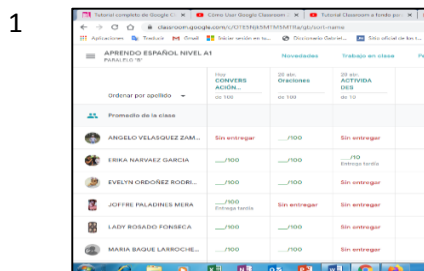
1

Tutorial completo de Google C × | Cómo Usar Google Classroom × | Tutorial Classroom a fondo par ×

classroom.google.com/u/0/c/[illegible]

Aplicaciones | Traducir | Gmail | Iniciar sesión en tu... | Diccionario Gabriel... | Sitio oficial de los...

APRENDO ESPAÑOL NIVEL A1
PARALELO "B"

Novedades | Trabajo en clase | Pe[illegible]

| | Hoy CONVERS ACIÓN... de 100 | 28 abr. Oraciones de 100 | 28 abr. ACTIVIDA DES de 100 |
|---|---|---|---|
| Ordenar por apellido | | | |
| Promedio de la clase | | | |
| ANGELO VELASQUEZ ZAM... | Sin entregar | __/100 | Sin entregar |
| ERIKA NARVAEZ GARCIA | __/100 | __/100 | __/10 Entrega tardía |
| EVELYN ORDOÑEZ RODRI... | __/100 | __/100 | Sin entregar |
| JOFFRE PALADINES MERA | __/100 Entrega tardía | Sin entregar | Sin entregar |
| LADY ROSADO FONSECA | __/100 | __/100 | Sin entregar |
| MARIA BAQUE LARROCHE... | __/100 | __/100 | Sin entregar |